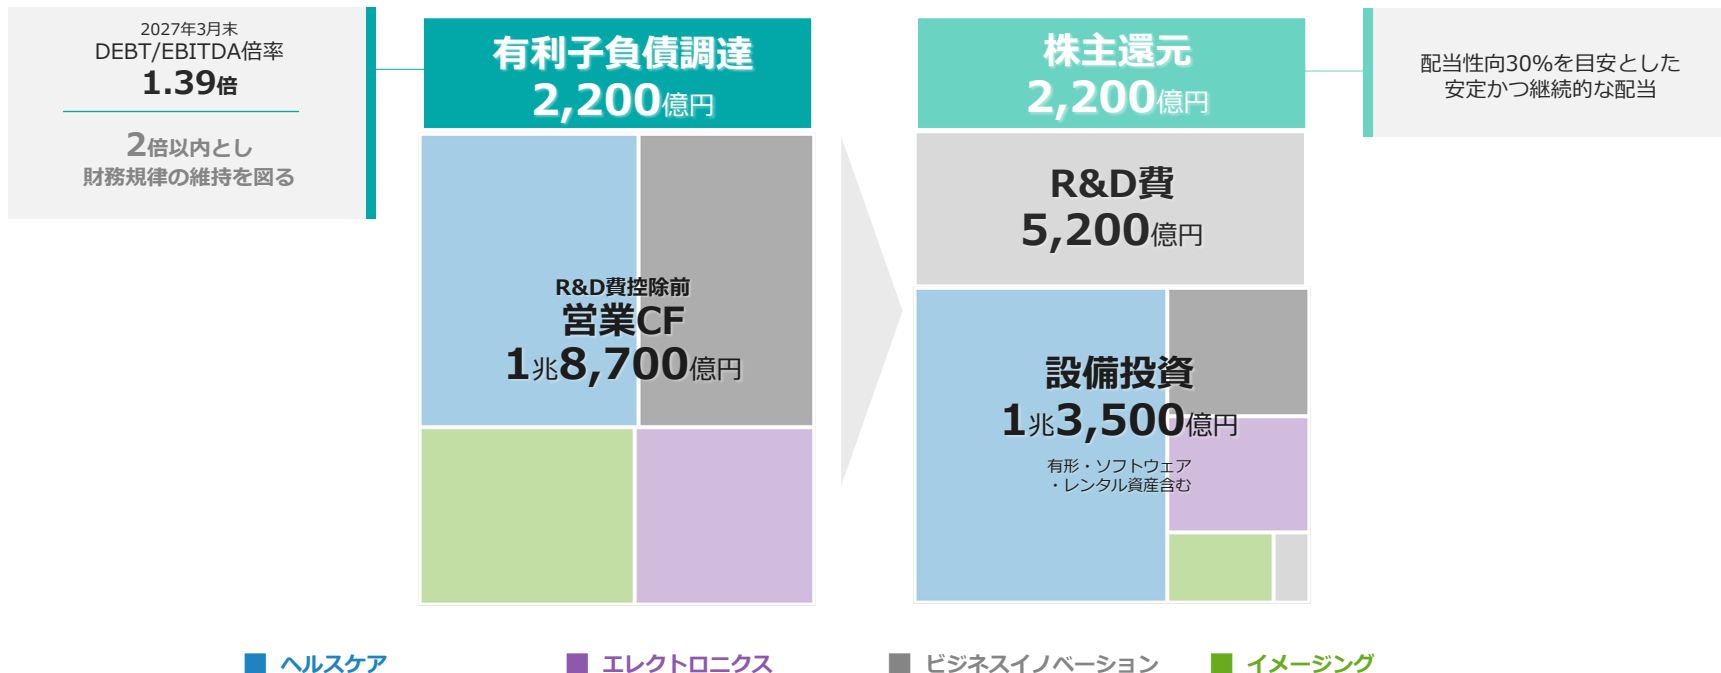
2027年3月末
DEBT/EBITDA倍率
1.39倍

2倍以内とし
財務規律の維持を図る

有利子負債調達
2,200億円

R&D費控除前
営業CF
1兆8,700億円

株主還元
2,200億円

配当性向30%を目安とした
安定かつ継続的な配当

R&D費
5,200億円

設備投資
1兆3,500億円
有形・ソフトウェア
・レンタル資産含む

ヘルスケア
エレクトロニクス
ビジネスイノベーション
イメージング